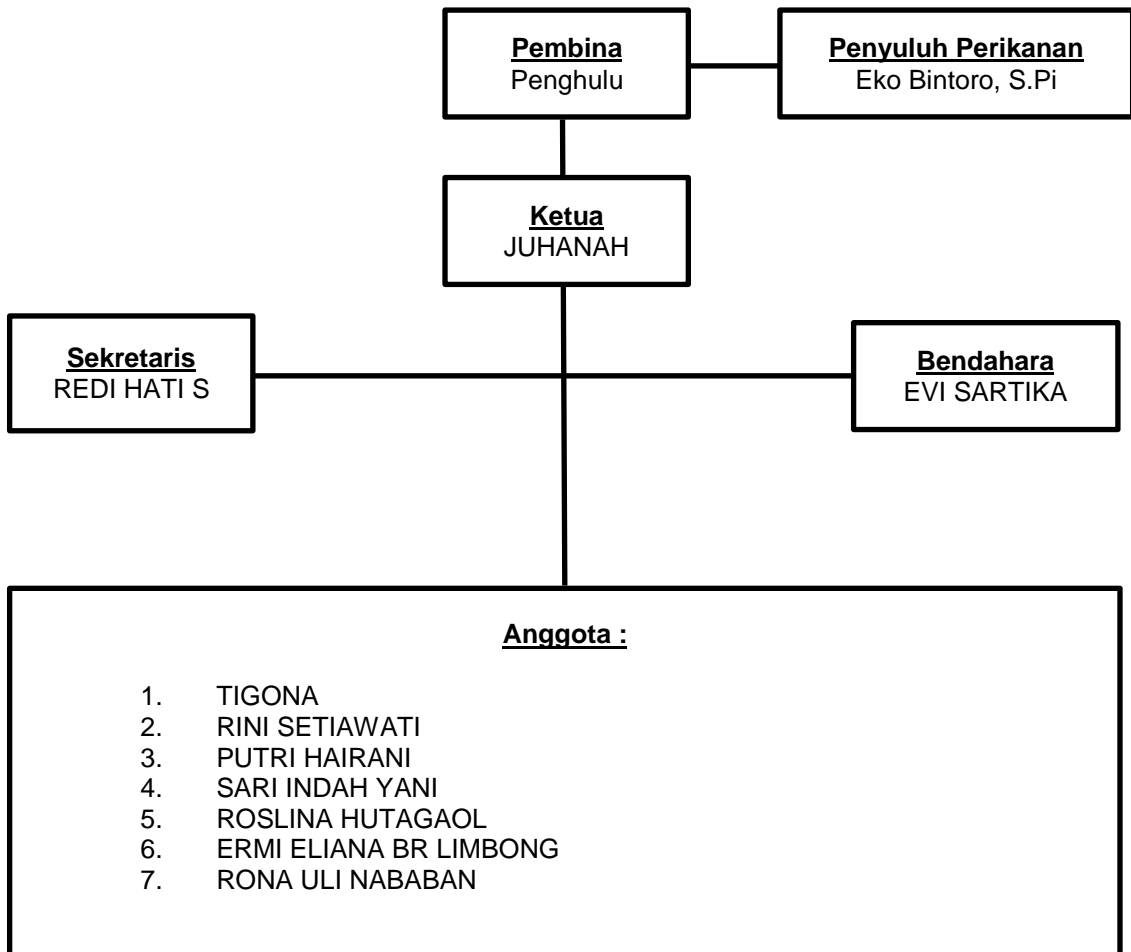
Pembina
Penghulu

Penyuluh Perikanan
Eko Bintoro, S.Pi

Ketua
JUHANAH

Sekretaris
REDI HATI S

Bendahara
EVI SARTIKA

Anggota :

1. TIGONA
2. RINI SETIAWATI
3. PUTRI HAIRANI
4. SARI INDAH YANI
5. ROSLINA HUTAGAOL
6. ERMI ELIANA BR LIMBONG
7. RONA ULI NABABAN